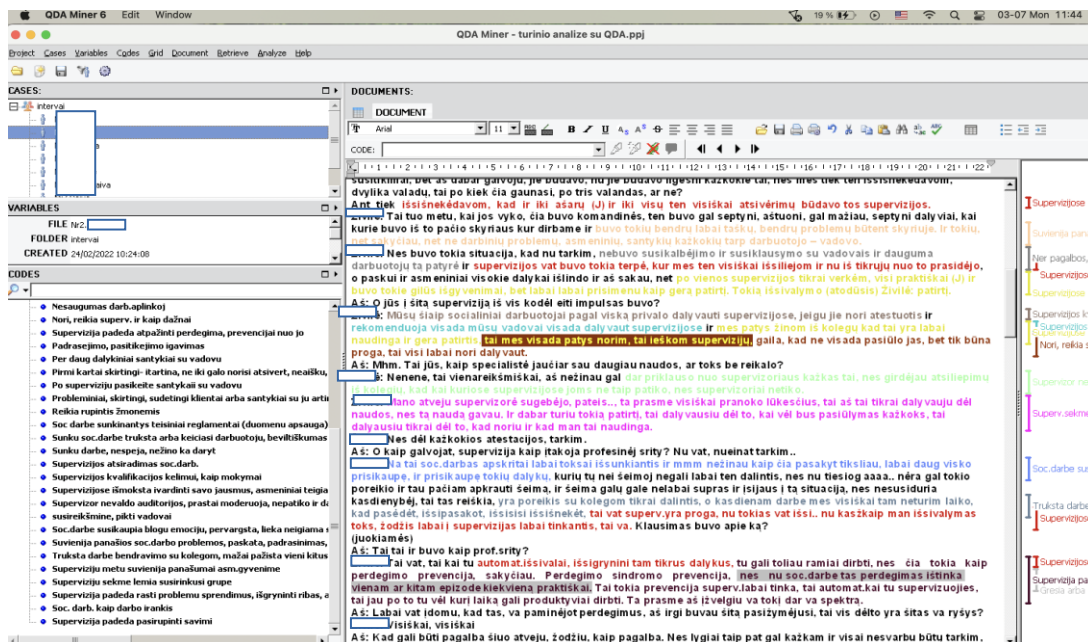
QDA Miner 6 Edit Window
19% 03-07 Mon 11:44
QDA Miner - turinio analize su QDA.ppj
Project Cases Variables Codes Grid Document Retrieve Analyze Help
CASES:
intervai
VARIABLES
FILE Nr2.
FOLDER intervai
CREATED 24/02/2022 10:24:08
CODES
Nesaugumas darb.aplinkoj
Nori, reikia superv. ir kaip dažnai
Supervizija padeda atpažinti perdegima, prevencijai nuo jo
Padrasejimo, pasitikėjimo igavimas
Per daug dalykiniai santykiai su vadovu
Pirmi kartai skirtingi- itartina, ne iki galo norisi atsivert, neaišku,
Po superviziju pasikeite santykiai su vadovu
Probleminiai, skirtingi, sudetingi klientai arba santykiai su ju arti
Reikia rupintis žmonemis
Soc darbe sunkinantys teisiniai reglamentai (duomenu apsauga)
Sunku soc.darbe trukstą arba keiciasi darbuotoju, beviltiškumas
Sunku darbe, nespeja, nežino ka daryt
Supervizijos atsiradimas soc.darb.
Supervizijos kvalifikacijos kelimui, kaip mokymai
Supervizijose išmoksta ivardinti savo jausmus, asmeniniai teigia
Supervizor nevaldo auditorijos, prastai moderuoja, nepatiko ir d
susireikšmine, pikti vadovai
Soc.darbe susikaupia blogu emociju, pervargsta, lieka neigiama
Suvienija panašios soc.darbo problemos, paskata, padrasinimas,
Truksta darbe bendravimo su kolegom, mažai pažista vieni kitus
Supervizija metu suvienija panašumai asm.gyvenime
Supervizija sekme lemia susirinkusi grupe
Supervizija padeda rasti problemu sprendimus, išgrynintí ribas, a
Soc. darb. kaip darbo irankis
Supervizija padeda pasirupinti savimi
DOCUMENTS:
DOCUMENT
Arial
CODE:
dvylika valadų, tai po kiek čia gaunasi, po tris valandas, ar ne?
Ant tiek išsišnekėdavom, kad ir iki ašarų (J) ir iki visų ten visiškai atsivėrimų būdavo tos supervizijos.
Tai tuo metu, kai jos vyko, čia buvo komandinės, ten buvo gal septyni, aštuoni, gal mažiau, septyni dalyviai, kai kurie buvo iš to pačio skyriaus kur dirbame ir buvo tokių bendrų labai taškų, bendrų problemų būtent skyriuje. Ir tokių, net sakyčiau, net ne darbinių problemų, asmeninių, santykių kažkokių tarp darbuotojo – vadovo.
Nes buvo tokia situacija, kad nu tarkim, nebuvo susikalbėjimo ir susiklausymo su vadovais ir dauguma darbuotoju ta patyrė ir supervizijos vat buvo tokia terpė, kur mes ten visiškai išsiliejom ir nu iš tikrųjų nuo to prasidėjo, o paskui ir asmeniniai visokie dalykai išlindo ir aš sakau, net po vienos supervizijos tikrai verkėm, visi praktiškai (J) ir buvo tokie gilūs išgyvenimai, bet labai labai prisimenu kaip gerą patirtį. Tokią išsivalymo (atodūsis) Živilė: patirtį.
Aš: O jūs į šitą superviziją iš vis kodėl eiti impulsas buvo?
Mūsų šiaip socialiniai darbuotojai pagal viską privalo dalyvauti supervizijose, jeigu jie nori atestuotis ir rekomenduoja visada mūsų vadovai visada dalyvaut supervizijose ir mes patys žinom iš kolegų kad tai yra labai naudinga ir gera patirtis tai mes visada patys norim, tai ieškom supervizijų, gaila, kad ne visada pasiūlo jas, bet tik būna proga, tai visi labai nori dalyvaut.
Aš: Mhm. Tai jūs, kaip specialistė jaučiar sau daugiau naudos, ar toks be reikalo?
Nenene, tai vienareikšmiškai, aš nežinau gal dar prikiausio nuo supervizoriaus kažkas tai, nes girdėjau atsiliepimų iš kolegų, kad kai kurios supervizijos joms ne taip patiko, nes supervizoriai netiko.
Mano atveju supervizorė sugebėjo, pateis..., ta prasme visiškai pranoko lūkesčius, tai aš tai tikrai daly vauju dėl naudos, nes tą nauda gavau. Ir dabar turiu tokią patirtį, tai daly vausiu dėl to, kai vėl bus pasiūlymas kažkoks, tai dalyausiu tikrai dėl to, kad noriu ir kad man tai naudinga.
Nes dėl kažkokios atestacijos, tarkim.
Aš: O kaip galvojat, supervizija kaip įtakoja profesinę sritį? Nu vat, nueinat tarkim..
Na tai soc.darbas apskritai labai toksai išsunkiantis ir mmm nežinau kaip čia pasakyt tiksliau, labai daug visko prisikaupe, ir prisikaupe tokiu dalyku, kurių tu nei šeimoj negali labai ten dalintis, nes nu tiesiog aaaa.. nėra gal tokio poreikio ir tau pačiam apkrauti šeimą, ir šeima galų gale nelabai supras ir įsijaus į tą situaciją, nes nesusiduria kasdienybėj, tai tas reiškia, yra poreikis su kolegom tikrai dalintis, o kasdienam darbe mes visiškai tam neturim laiko, kad pasėdėt, išsipasakot, išsisisi išsišnekėt, tai vat superv.yra proga, nu tokias vat išsi.. nu kaszkaip man išsivalymas toks, žodžis labai į supervizijas labai tinkantis, tai va. Klausimas buvo apie ką?
(juokiamės)
Aš: Tai tai ir buvo kaip prof.srity?
Tai vat, tai kai tu automat.išsivalai, išsigryníni tam tikrus dalykus, tu gali toliau ramiai dirbti, nes čia tokia kaip perdegimo prevencija, sakyčiau. Perdegimo sindromo prevencija, nes nu soc.darbe tas perdegimas ištinka vienam ar kitam epizode kiekviena praktiškai. Tai tokia prevencija superv.labai tinka, tai automat.kai tu supervizuojies, tai jau po to tu vėl kurį laiką gali produktyviai dirbti. Ta prasme aš įžvelgiu va tokį dar va spektrą.
Aš: Labai vat įdomu, kad tas, va paminėjot perdegimus, as irgi buvau šitą pasižymėjusi, tai vis dėlto yra šitas va ryšys?
Visiškai, visiškai
Aš: Kad gali būti pagalba šiuo atveju, žodžiu, kaip pagalba. Nes lygiai taip pat gal kažkam ir visai nesvarbu būtų tarkim,
Supervizijose
Suvienija pan
Ner pagalbos,
Supervizijos
Supervizijose
Supervizijos k
Nori, reikia s
Supervizor ne
Superv.sekme
Soc.darbe su
Truksta darbe
Supervizijos
Supervizijos
Supervizija pa
Gresia arba